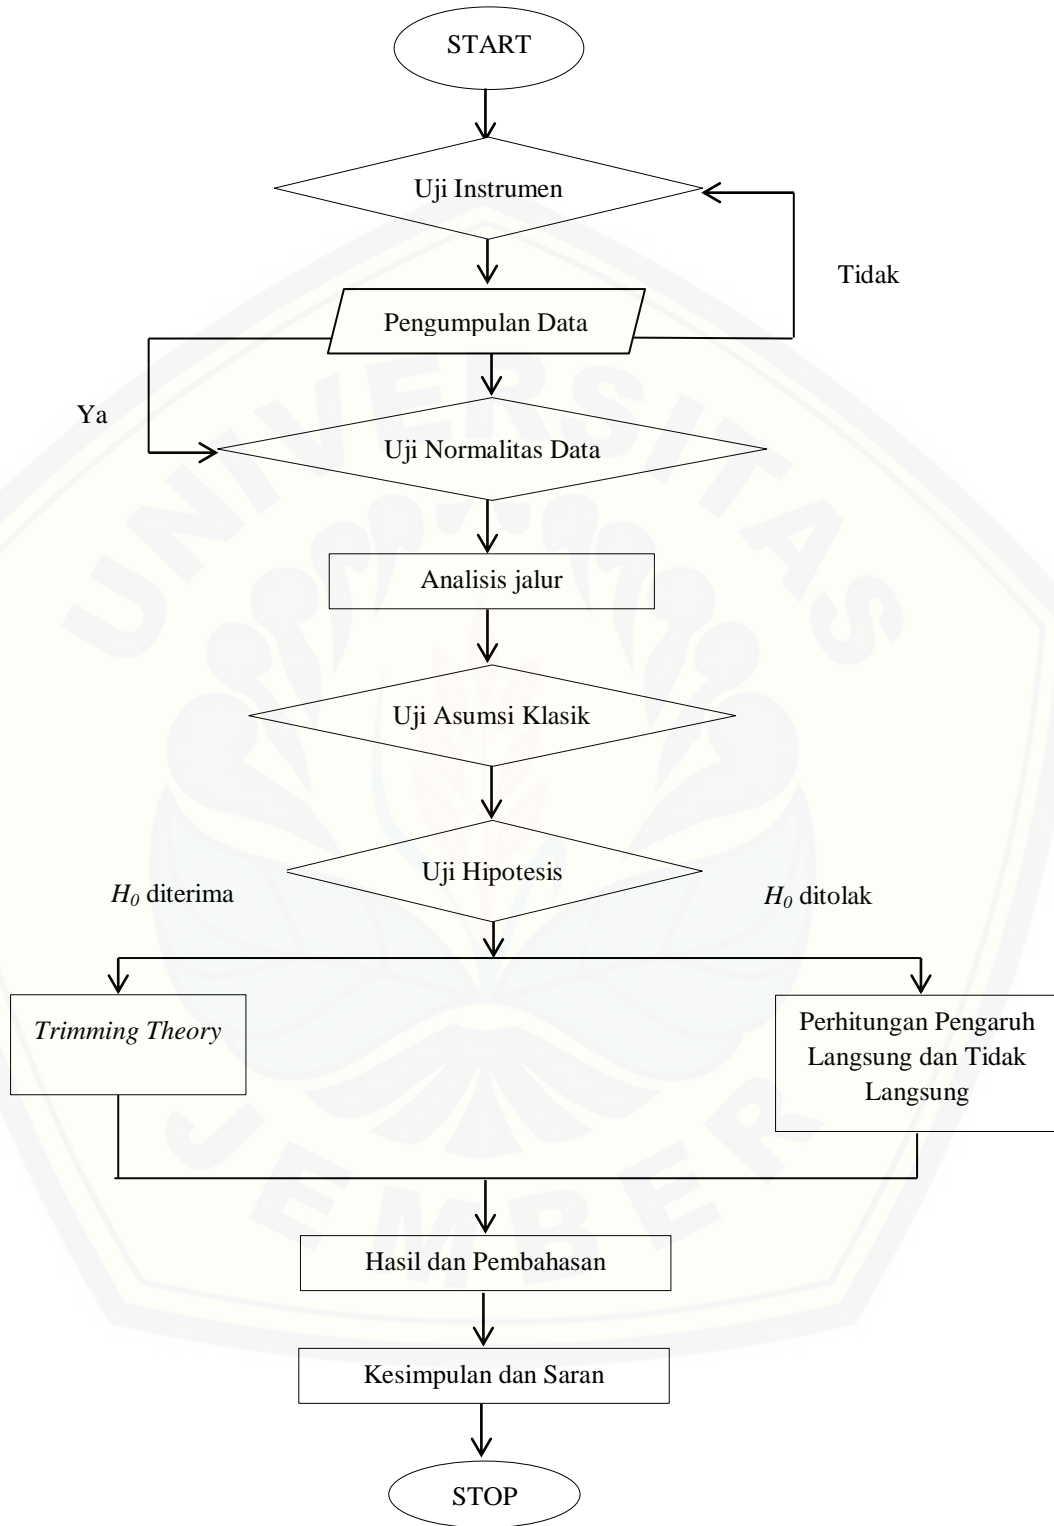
START

Uji Instrumen

Tidak

Pengumpulan Data

Ya

Uji Normalitas Data

Analisis jalur

Uji Asumsi Klasik

Uji Hipotesis

$H_0$ diterima

$H_0$ ditolak

*Trimming Theory*

Perhitungan Pengaruh Langsung dan Tidak Langsung

Hasil dan Pembahasan

Kesimpulan dan Saran

STOP